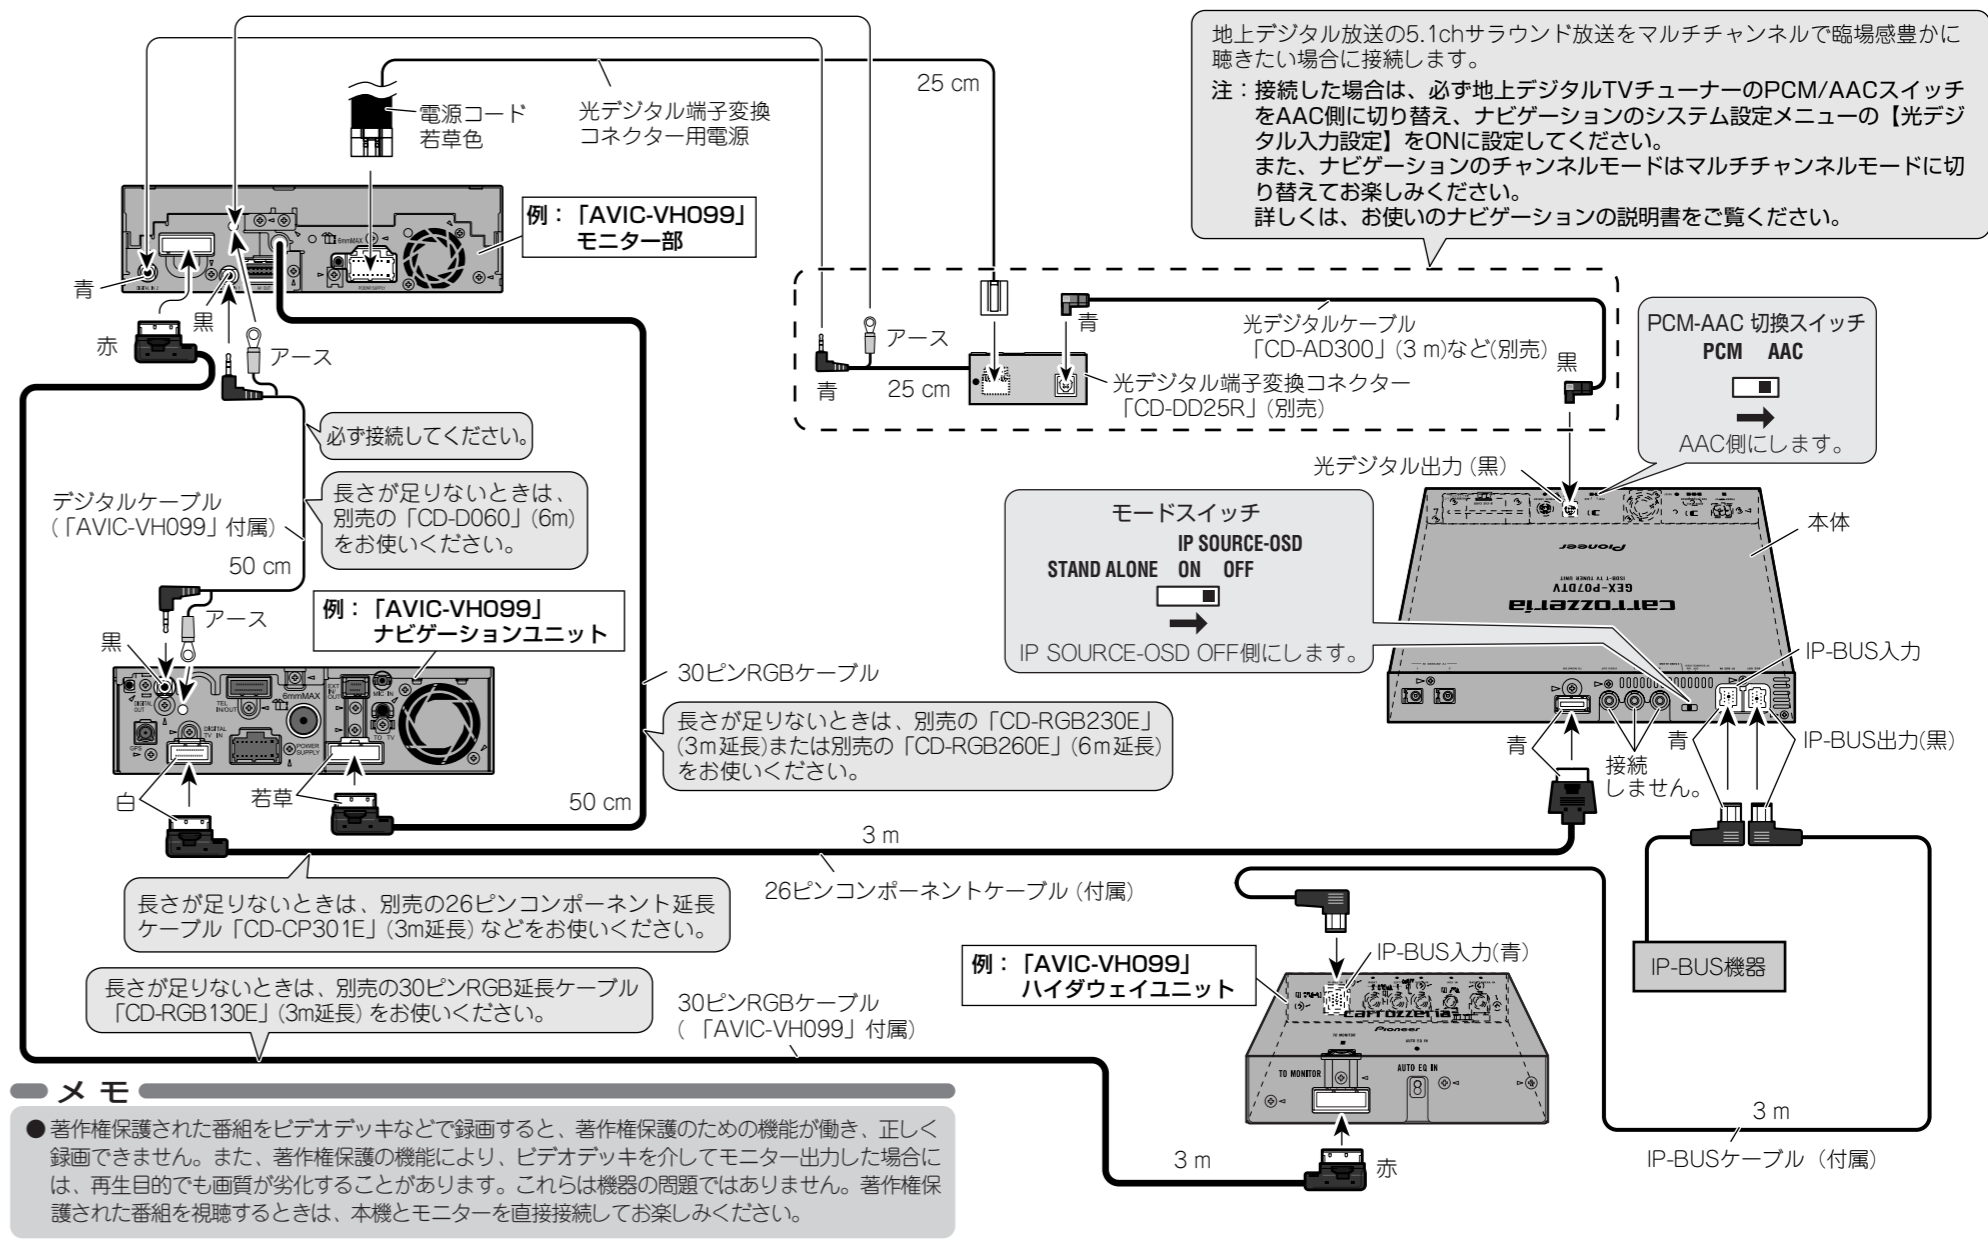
電源コード
若草色

光デジタル端子変換
コネクター用電源

25 cm

地上デジタル放送の5.1chサラウンド放送をマルチチャンネルで臨場感豊かに聴きたい場合に接続します。
注：接続した場合は、必ず地上デジタルTVチューナーのPCM/AACスイッチをAAC側に切り替え、ナビゲーションのシステム設定メニューの【光デジタル入力設定】をONに設定してください。
また、ナビゲーションのチャンネルモードはマルチチャンネルモードに切り替えてお楽しみください。
詳しくは、お使いのナビゲーションの説明書をご覧ください。

例：「AVIC-VH099」
モニター部

青
黒
赤
アース

アース
青
25 cm
青
光デジタルケーブル
「CD-AD300」(3 m)など(別売)
黒
光デジタル端子変換コネクター
「CD-DD25R」(別売)

PCM-AAC 切換スイッチ
PCM AAC
AAC側にします。

必ず接続してください。

デジタルケーブル
(「AVIC-VH099」付属)
50 cm

長さが足りないときは、別売の「CD-D060」(6m)をお使いください。

光デジタル出力 (黒)

本体

モードスイッチ
IP SOURCE-OSD
STAND ALONE ON OFF
IP SOURCE-OSD OFF側にします。

黒
アース
例：「AVIC-VH099」
ナビゲーションユニット

30ピンRGBケーブル

IP-BUS入力

長さが足りないときは、別売の「CD-RGB230E」(3m延長)または別売の「CD-RGB260E」(6m延長)をお使いください。

青
接続
しません。
青
IP-BUS出力(黒)

白
若草
50 cm
3 m

26ピンコンポーネントケーブル (付属)

長さが足りないときは、別売の26ピンコンポーネント延長ケーブル「CD-CP301E」(3m延長) などをお使いください。

IP-BUS入力(青)
例：「AVIC-VH099」
ハイダウェイユニット

IP-BUS機器

長さが足りないときは、別売の30ピンRGB延長ケーブル「CD-RGB130E」(3m延長) をお使いください。

30ピンRGBケーブル
(「AVIC-VH099」付属)

メモ
●著作権保護された番組をビデオデッキなどで録画すると、著作権保護のための機能が働き、正しく録画できません。また、著作権保護の機能により、ビデオデッキを介してモニター出力した場合には、再生目的でも画質が劣化することがあります。これらは機器の問題ではありません。著作権保護された番組を視聴するときは、本機とモニターを直接接続してお楽しみください。

3 m
赤
3 m
IP-BUSケーブル (付属)